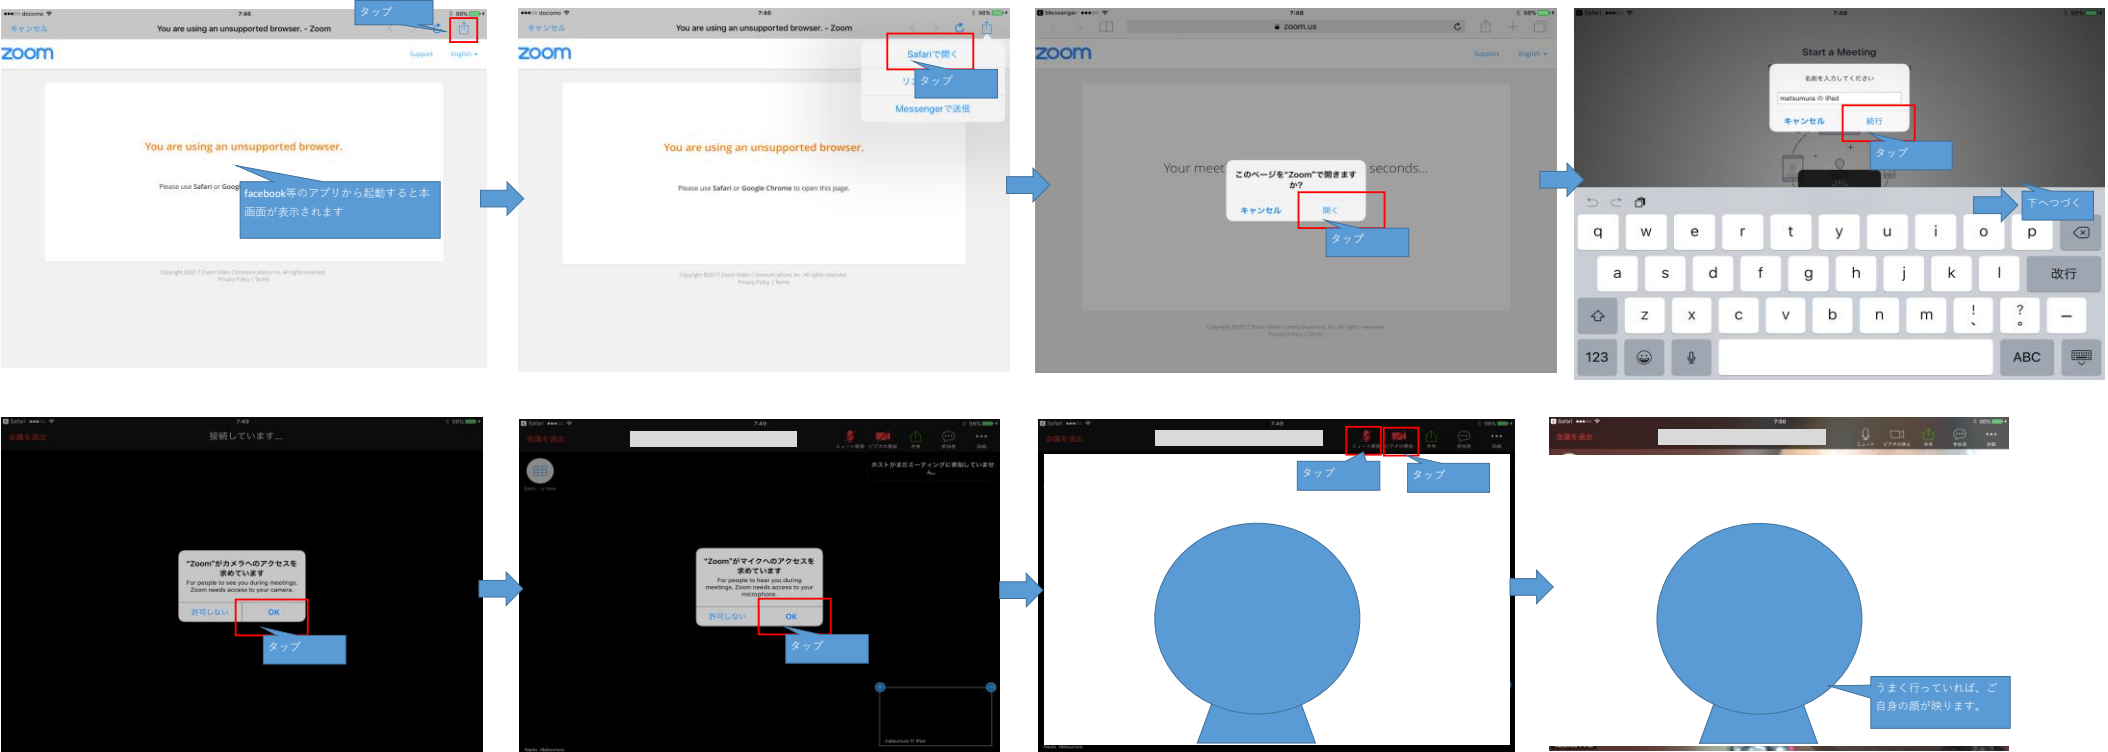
docomo 7:46 98%
キャンセル You are using an unsupported browser. - Zoom
タップ
zoom
Support English
You are using an unsupported browser.
Please use Safari or Goog
facebook等のアプリから起動すると本画面が表示されます
Copyright ©2017 Zoom Video Communications, Inc. All rights reserved.
Privacy Policy | Terms

docomo 7:46 98%
キャンセル You are using an unsupported browser. - Zoom
zoom
Safariで開く
リ タップ
Messengerで送信
You are using an unsupported browser.
Please use Safari or Google Chrome to open this page.
Copyright ©2017 Zoom Video Communications, Inc. All rights reserved.
Privacy Policy | Terms

Messenger 7:48
zoom.us
zoom
Support English
Your meet seconds...
このページを"Zoom"で開きますか?
キャンセル 開く
タップ
Copyright ©2017 Zoom Video Communications, Inc. All rights reserved.
Privacy Policy | Terms

Safari 7:49 98%
Start a Meeting
名前を入力してください
matsumura の iPad
キャンセル 続行
タップ
下へつづく
q w e r t y u i o p
a s d f g h j k l 改行
z x c v b n m ! , ? .
123 ABC

Safari 7:49 98%
会議を退出 接続しています...
"Zoom"がカメラへのアクセスを求めています
For people to see you during meetings, Zoom needs access to your camera.
許可しない OK
タップ

Safari 7:49 98%
会議を退出
ミュート解除 ビデオの開始 共有 参加者 詳細
ホストがまだミーティングに参加していません。
"Zoom"がマイクへのアクセスを求めています
For people to hear you during meetings, Zoom needs access to your microphone.
許可しない OK
タップ
matsumura の iPad

Safari 7:49 98%
会議を退出
タップ タップ

Safari 7:50 98%
会議を退出
ミュート ビデオの停止 共有 参加者 詳細
うまく行っていれば、ご自身の顔が映ります。